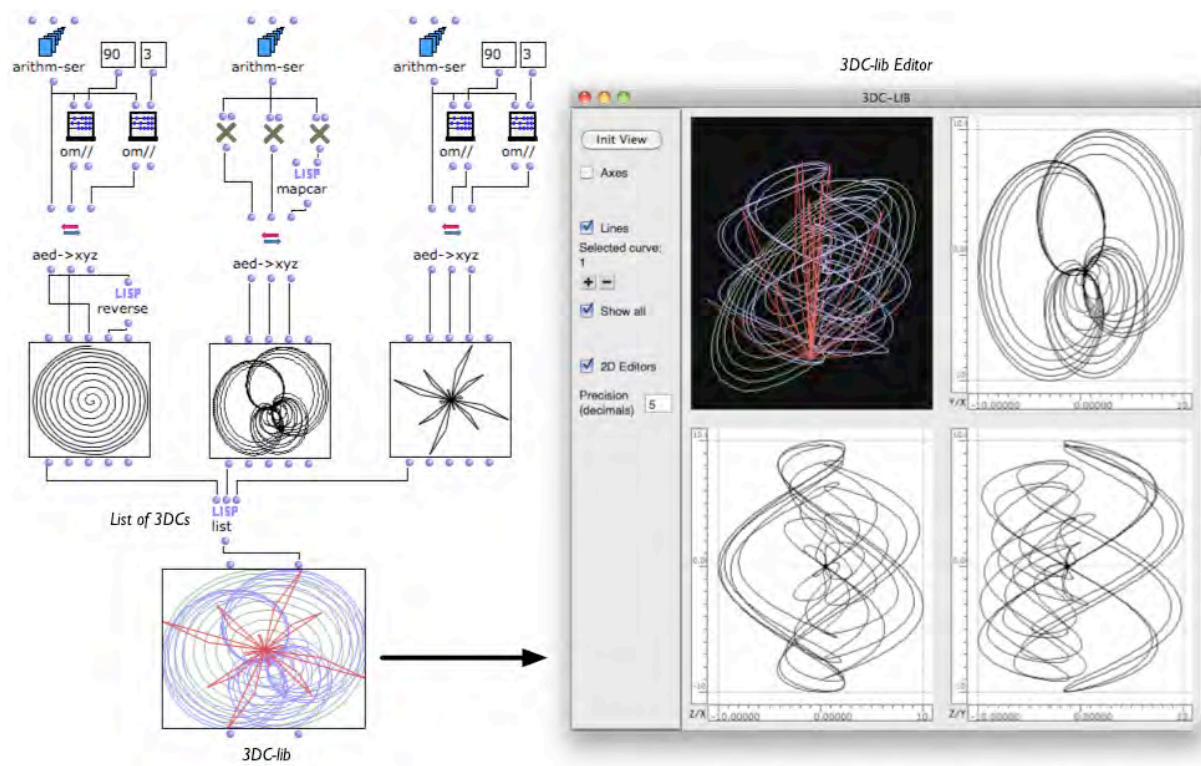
arithm-ser
90
3
om//
om//
aed->xyz
LISP
reverse
arithm-ser
LISP
mapcar
aed->xyz
arithm-ser
90
3
om//
om//
aed->xyz
LISP
list
List of 3DCs
3DC-lib
3DC-lib Editor
3DC-LIB
Init View
Axes
Lines
Selected curve:
1
+ −
Show all
2D Editors
Precision (decimals)
5
Y/X -10.00000
0.00000
10
Z/X -10.00000
0.00000
10
Z/Y -10.00000
0.00000
10